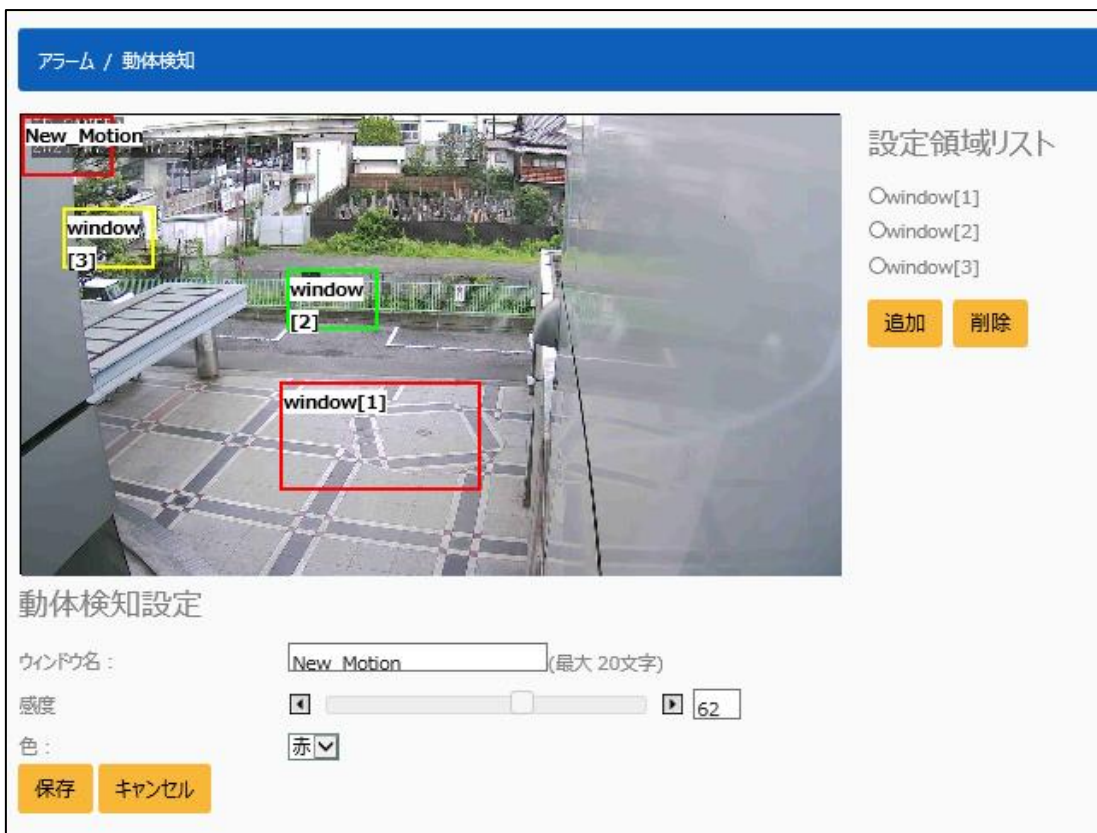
アラーム / 動体検知

New_Motion

window [3]

window [2]

window[1]

設定領域リスト

window[1]

window[2]

window[3]

追加 削除

動体検知設定

ウィンドウ名： New_Motion (最大 20文字)

感度 62

色： 赤

保存 キャンセル